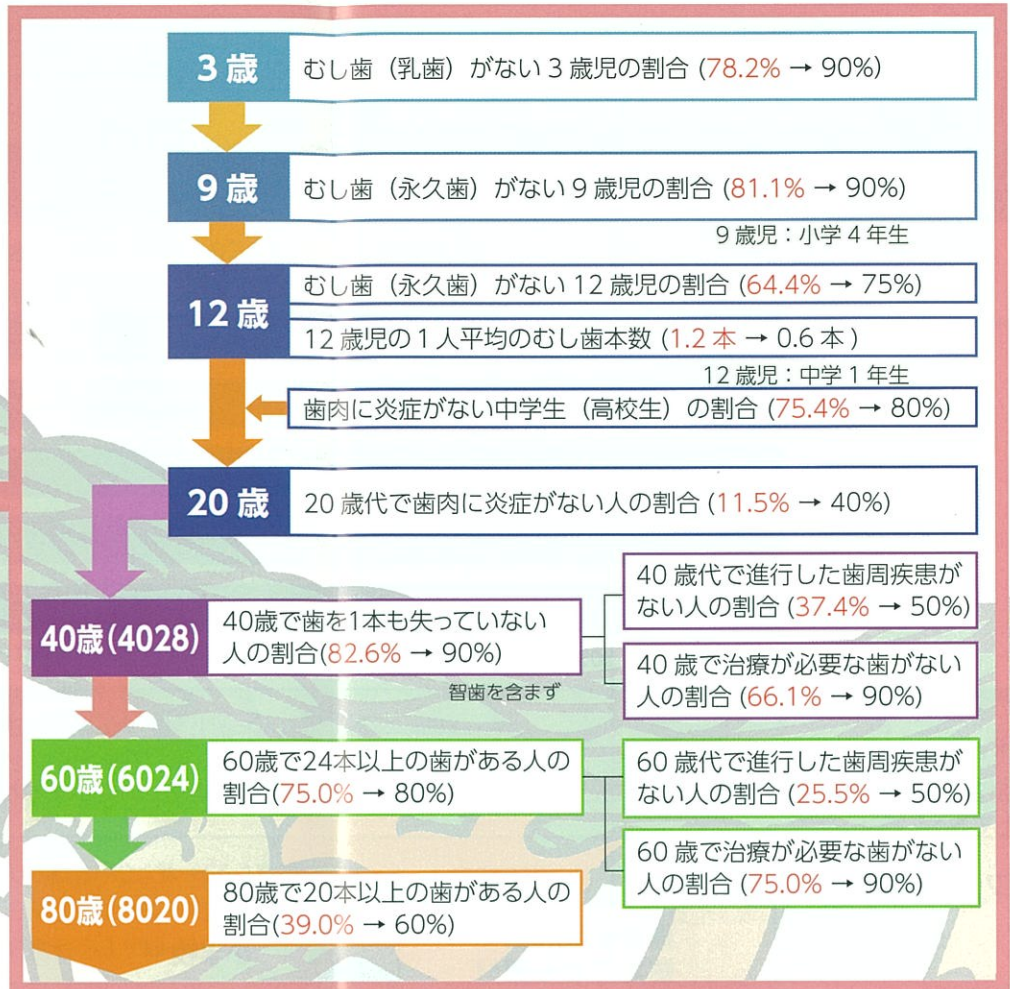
3 歳
むし歯（乳歯）がない 3 歳児の割合 (78.2% → 90%)

9 歳
むし歯（永久歯）がない 9 歳児の割合 (81.1% → 90%)
9 歳児：小学 4 年生

12 歳
むし歯（永久歯）がない 12 歳児の割合 (64.4% → 75%)
12 歳児の 1 人平均のむし歯本数 (1.2 本 → 0.6 本)
12 歳児：中学 1 年生
歯肉に炎症がない中学生（高校生）の割合 (75.4% → 80%)

20 歳
20 歳代で歯肉に炎症がない人の割合 (11.5% → 40%)

40歳(4028)
40歳で歯を1本も失っていない人の割合(82.6% → 90%)
智歯を含まず
40 歳代で進行した歯周疾患がない人の割合 (37.4% → 50%)
40 歳で治療が必要な歯がない人の割合 (66.1% → 90%)

60歳(6024)
60歳で24本以上の歯がある人の割合(75.0% → 80%)
60 歳代で進行した歯周疾患がない人の割合 (25.5% → 50%)
60 歳で治療が必要な歯がない人の割合 (75.0% → 90%)

80歳(8020)
80歳で20本以上の歯がある人の割合(39.0% → 60%)